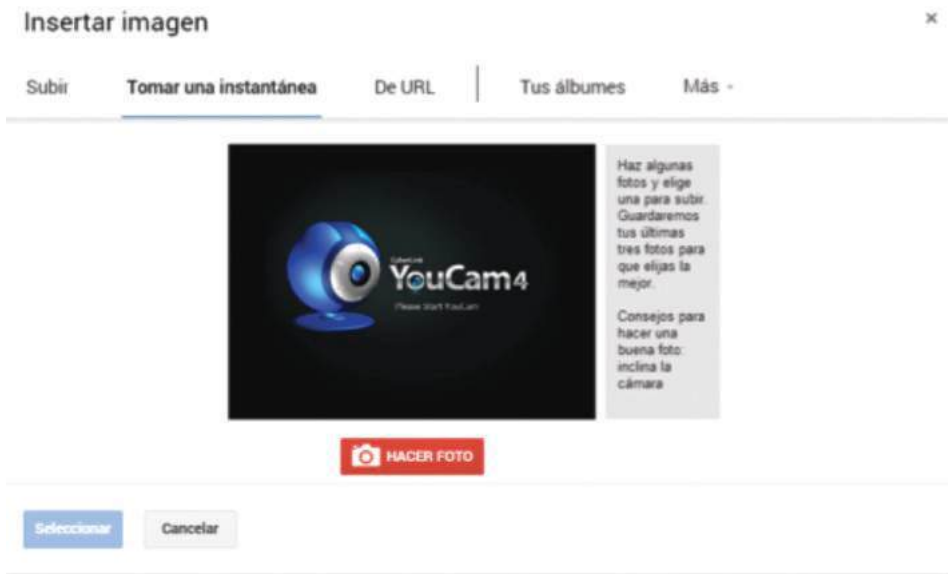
Insertar imagen

×

Subir

Tomar una instantánea

De URL

Tus álbumes

Más -

CyberLink
YouCam4
Please Start YouCam

Haz algunas fotos y elige una para subir. Guardaremos tus últimas tres fotos para que elijas la mejor.

Consejos para hacer una buena foto: inclina la cámara

HACER FOTO

Seleccionar

Cancelar